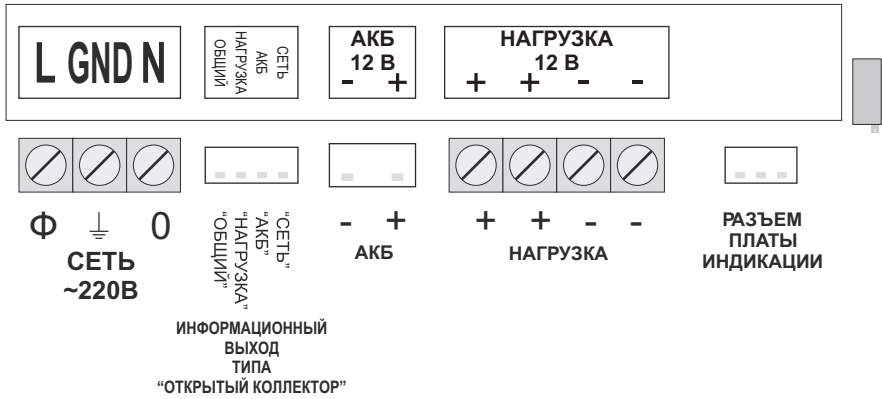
L GND N

СЕТЬ
АКБ
НАГРУЗКА
ОБЩИЙ

АКБ
12 В
- +

НАГРУЗКА
12 В
+ + - -

Φ ⏚ 0
СЕТЬ
~220В

"СЕТЬ"
"АКБ"
"НАГРУЗКА"
"ОБЩИЙ"

ИНФОРМАЦИОННЫЙ
ВЫХОД
ТИПА
"ОТКРЫТЫЙ КОЛЛЕКТОР"

- +
АКБ

+ + - -
НАГРУЗКА

РАЗЪЕМ
ПЛАТЫ
ИНДИКАЦИИ